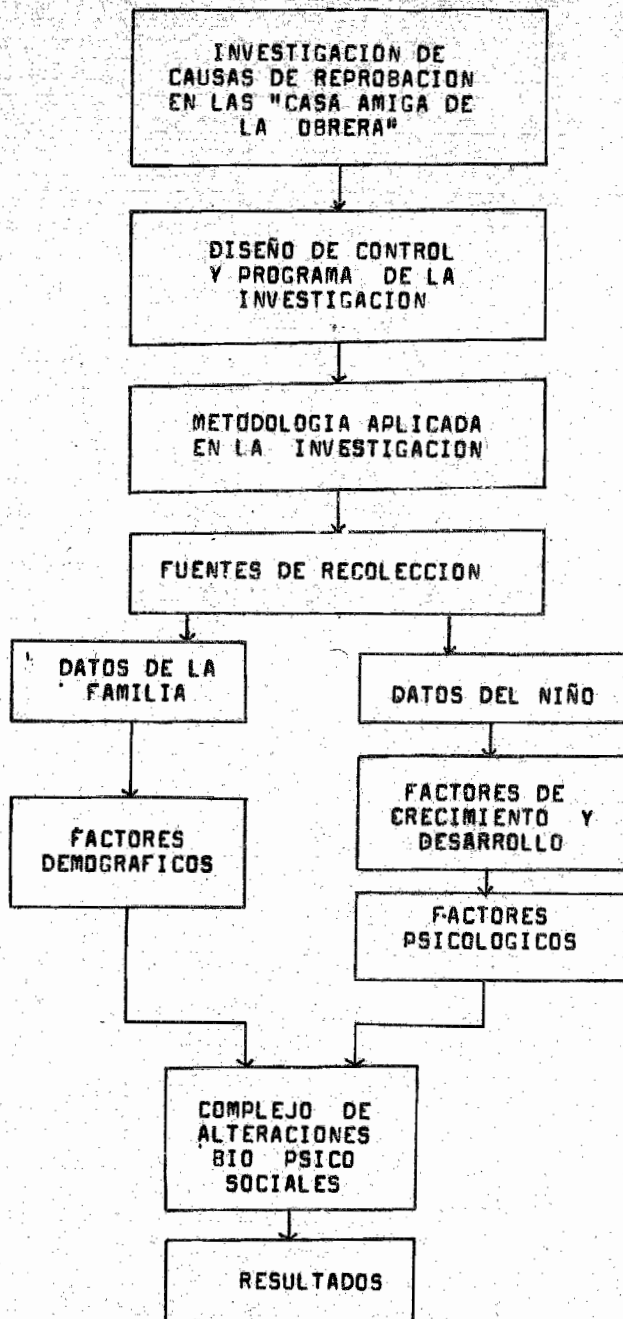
INVESTIGACION DE CAUSAS DE REPROBACION EN LAS "CASA AMIGA DE LA OBRERA"

DISEÑO DE CONTROL Y PROGRAMA DE LA INVESTIGACION

METODOLOGIA APLICADA EN LA INVESTIGACION

FUENTES DE RECOLECCION

DATOS DE LA FAMILIA

DATOS DEL NIÑO

FACTORES DEMOGRAFICOS

FACTORES DE CRECIMIENTO Y DESARROLLO

FACTORES PSICOLOGICOS

COMPLEJO DE ALTERACIONES BIO PSICO SOCIALES

RESULTADOS